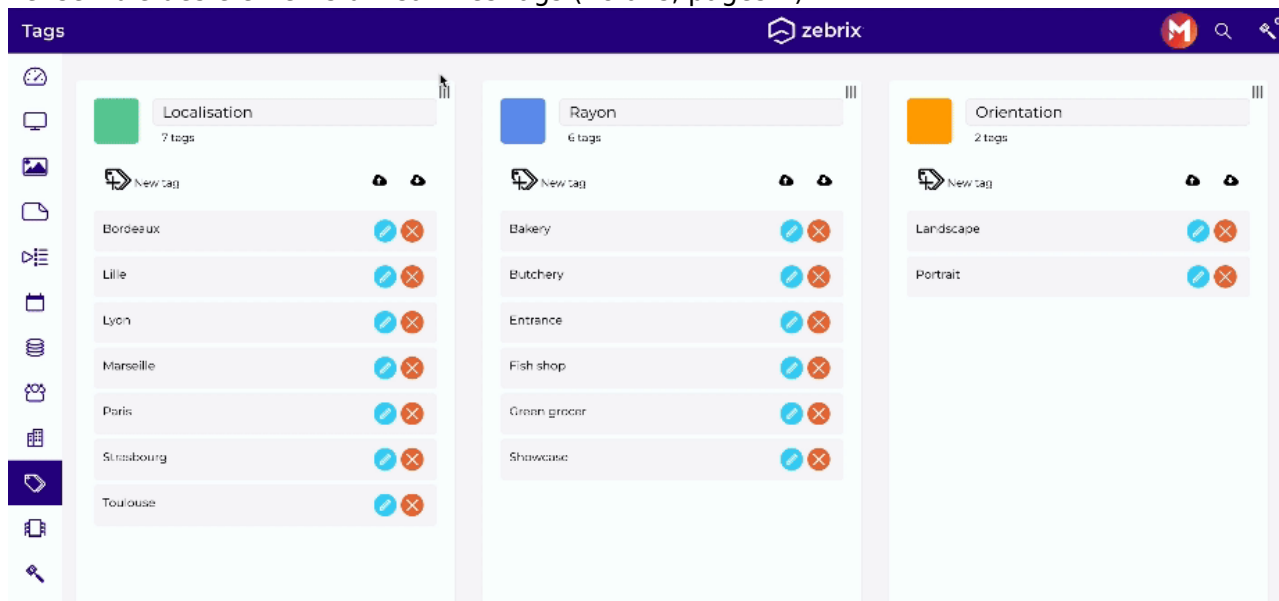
Tags

zebrix

M

Localisation
7 tags

New tag

Bordeaux
Lille
Lyon
Marseille
Paris
Strasbourg
Toulouse

Rayon
6 tags

New tag

Bakery
Butchery
Entrance
Fish shop
Green grocer
Showcase

Orientation
2 tags

New tag

Landscape
Portrait